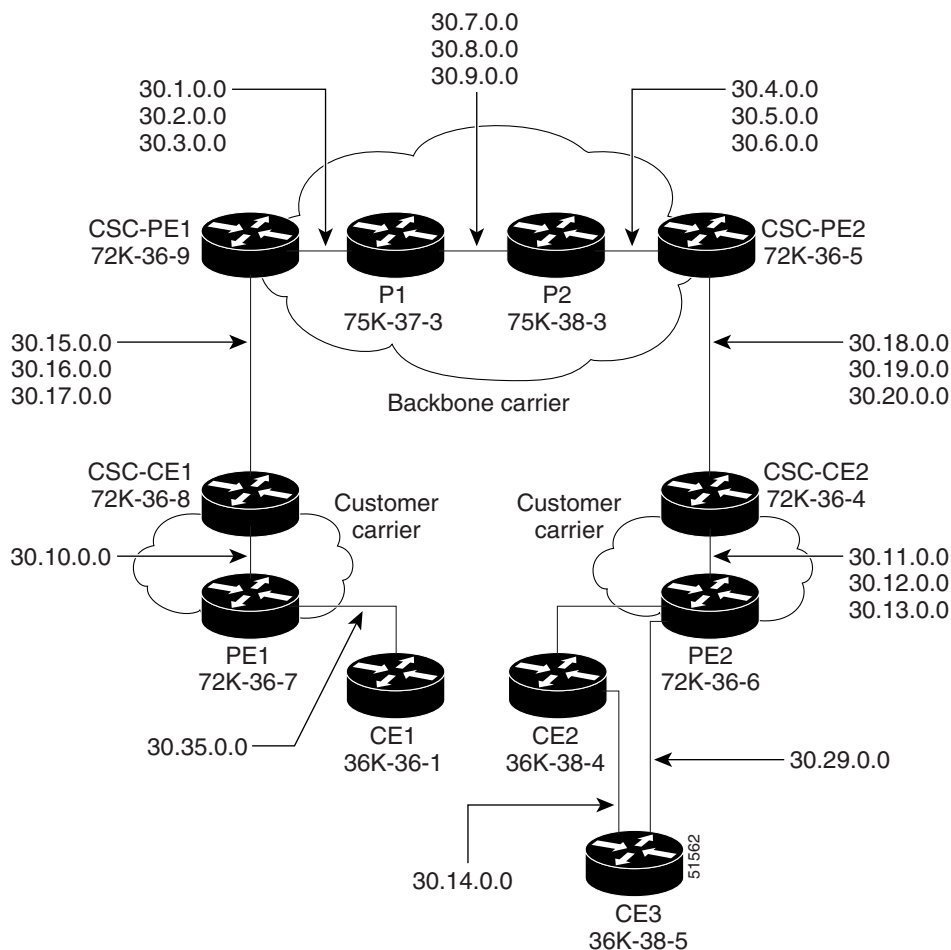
30.7.0.0
30.8.0.0
30.9.0.0

30.1.0.0
30.2.0.0
30.3.0.0

30.4.0.0
30.5.0.0
30.6.0.0

CSC-PE1
72K-36-9

P1
75K-37-3

P2
75K-38-3

CSC-PE2
72K-36-5

30.15.0.0
30.16.0.0
30.17.0.0

30.18.0.0
30.19.0.0
30.20.0.0

Backbone carrier

CSC-CE1
72K-36-8

Customer carrier

Customer carrier

CSC-CE2
72K-36-4

30.10.0.0

30.11.0.0
30.12.0.0
30.13.0.0

PE1
72K-36-7

PE2
72K-36-6

30.35.0.0

CE1
36K-36-1

CE2
36K-38-4

30.29.0.0

30.14.0.0

51562

CE3
36K-38-5